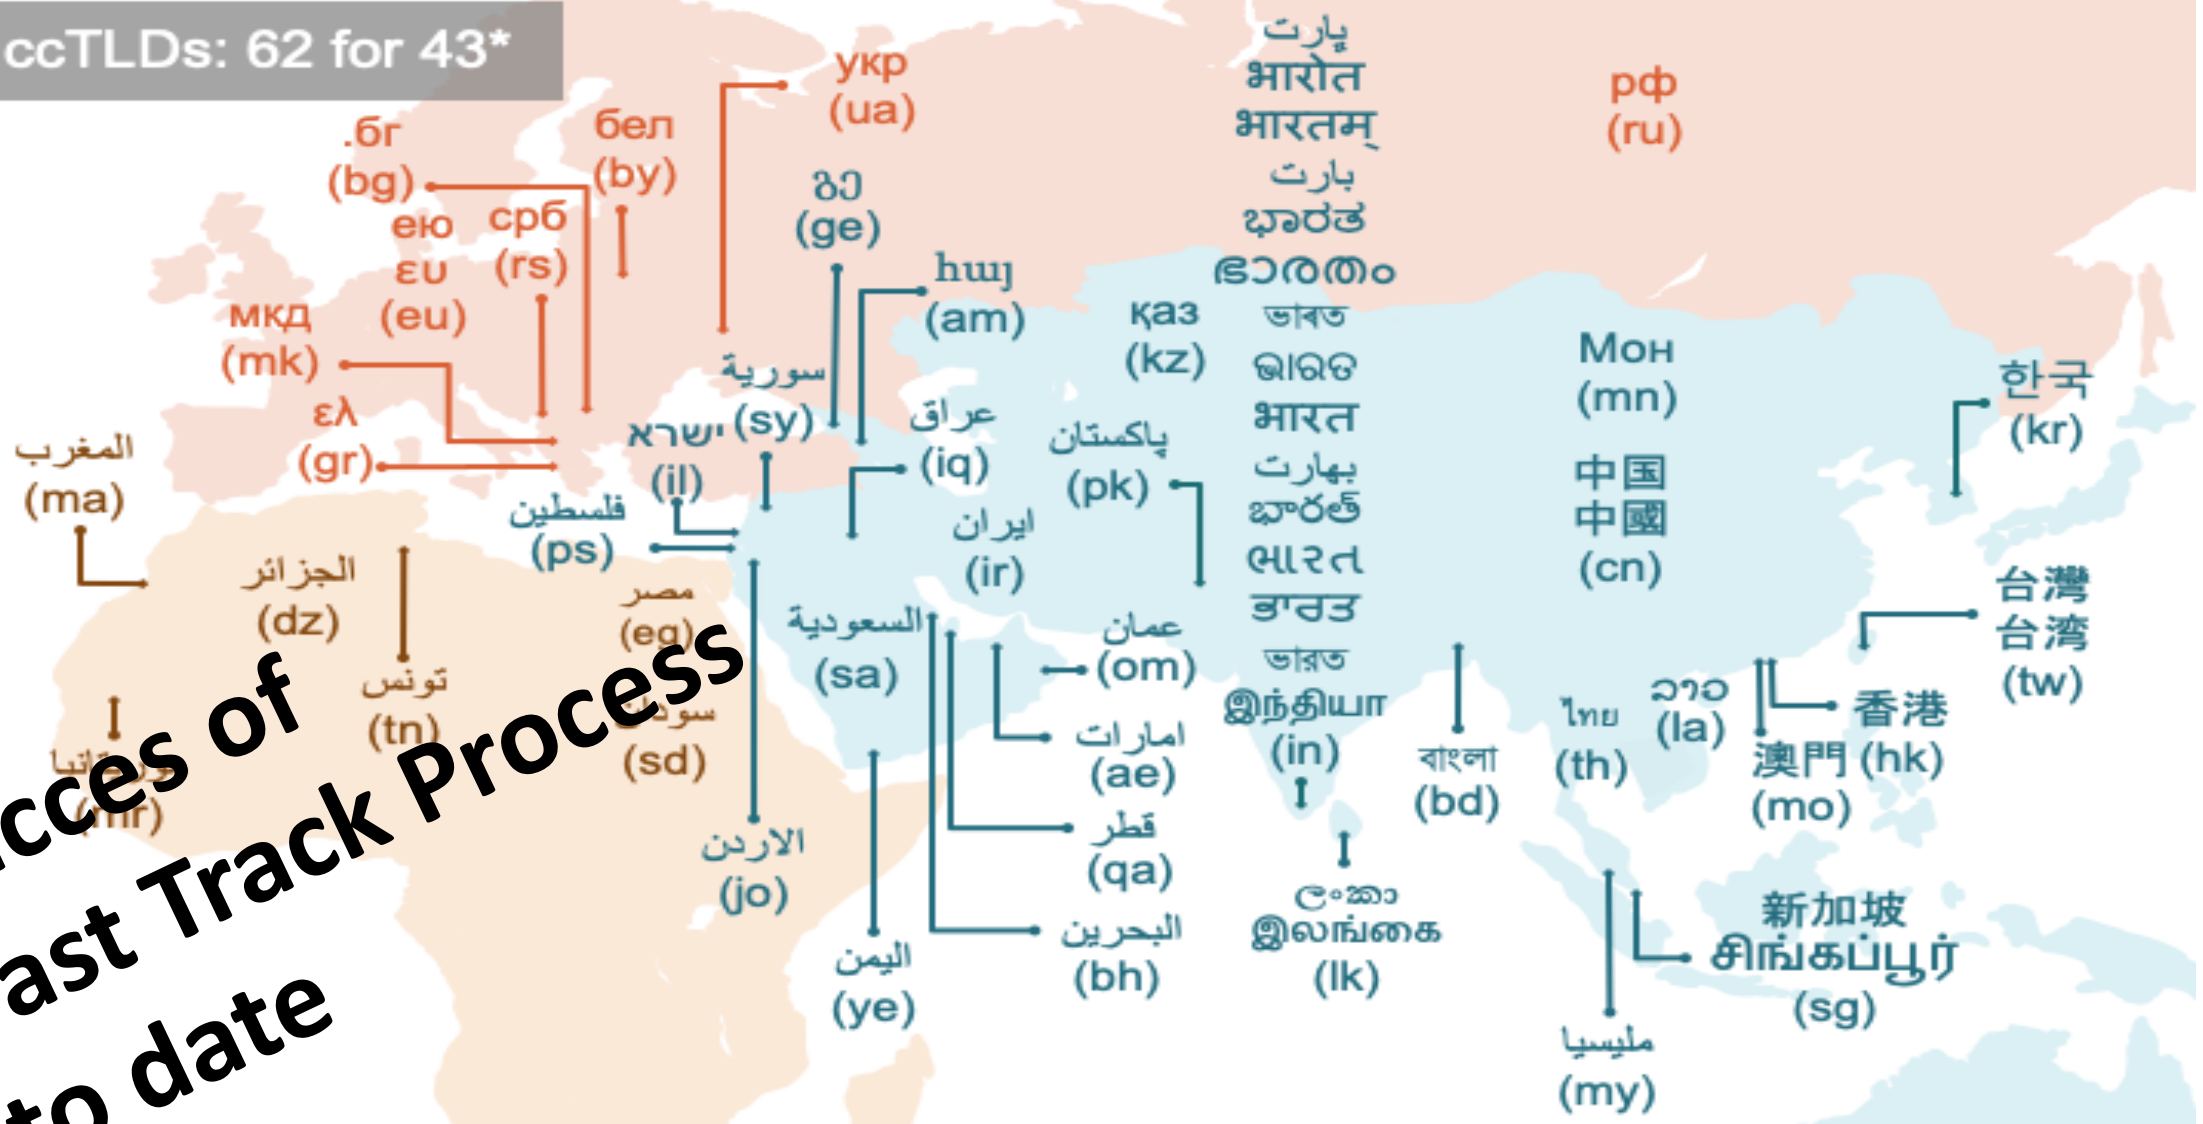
ccTLDs: 62 for 43*

укр
(ua)

бел
(by)

.бг
(bg)

ею
ευ
(eu)

срб
(rs)

мкд
(mk)

ελ
(gr)

المغرب
(ma)

გე
(ge)

հայ
(am)

سورية
(sy)

ישראל
(il)

فلسطين
(ps)

عراق
(iq)

ایران
(ir)

الجزائر
(dz)

تونس
(tn)

مصر
(eg)

سودان
(sd)

موريتانيا
(mr)

السعودية
(sa)

الاردن
(jo)

اليمن
(ye)

عمان
(om)

امارات
(ae)

قطر
(qa)

البحرين
(bh)

қаз
(kz)

پاکستان
(pk)

بھارت
भारोत
भारतम्
بارت
ਭਾਰਤ
ഭാരതം
ভাৰত
ଭାରତ
भारत
بھارت
భారత్
ભારત
ਭਾਰਤ
ভারত
இந்தியா
(in)

বাংলা
(bd)

ලංකා
இலங்கை
(lk)

рф
(ru)

Мон
(mn)

中国
中國
(cn)

한국
(kr)

台灣
台湾
(tw)

香港
澳門 (hk)
(mo)

ไทย
(th)

ລາວ
(la)

新加坡
சிங்கப்பூர்
(sg)

مليسيا
(my)

Succes of
Fast Track Process
to date